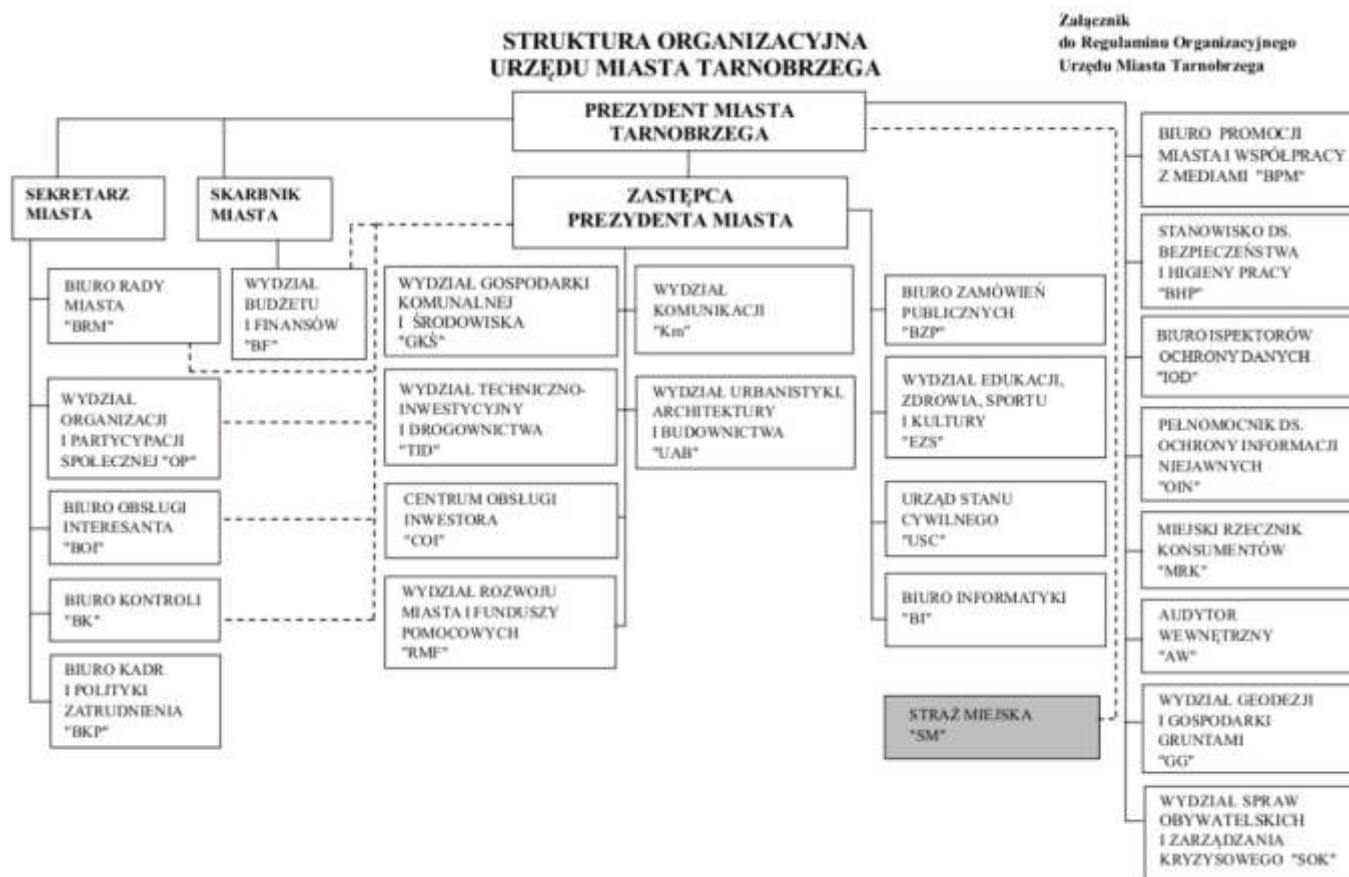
Załącznik
do Regulaminu Organizacyjnego
Urzędu Miasta Tarnobrzega

STRUKTURA ORGANIZACYJNA
URZĘDU MIASTA TARNOBRZEGA

PREZYDENT MIASTA TARNOBRZEGA

SEKRETARZ MIASTA

SKARBNIK MIASTA

ZASTĘPCA PREZYDENTA MIASTA

BIURO RADY MIASTA "BRM"

WYDZIAŁ BUDŻETU I FINANSÓW "BF"

WYDZIAŁ ORGANIZACJI I PARTYCYPACJI SPOŁECZNEJ "OP"

BIURO OBSŁUGI INTERESANTA "BOI"

BIURO KONTROLI "BK"

BIURO KADR I POLITYKI ZATRUDNIENIA "BKP"

WYDZIAŁ GOSPODARKI KOMUNALNEJ I ŚRODOWISKA "GKŚ"

WYDZIAŁ TECHNICZNO-INWESTYCYJNY I DROGOWNICTWA "TID"

CENTRUM OBSŁUGI INWESTORA "COI"

WYDZIAŁ ROZWOJU MIASTA I FUNDUSZY POMOCOWYCH "RMF"

WYDZIAŁ KOMUNIKACJI "Km"

WYDZIAŁ URBANISTYKI, ARCHITEKTURY I BUDOWNICTWA "UAB"

BIURO ZAMÓWIEŃ PUBLICZNYCH "BZP"

WYDZIAŁ EDUKACJI, ZDROWIA, SPORTU I KULTURY "EZS"

URZĄD STANU CYWILNEGO "USC"

BIURO INFORMATYKI "BI"

STRAŻ MIEJSKA "SM"

BIURO PROMOCJI MIASTA I WSPÓŁPRACY Z MEDIAMI "BPM"

STANOWISKO DS. BEZPIECZEŃSTWA I HIGIENY PRACY "BHP"

BIURO ISPEKTORÓW OCHRONY DANYCH "IOD"

PEŁNOMOCNIK DS. OCHRONY INFORMACJI NIEJAWNYCH "OIN"

MIEJSKI RZECZNIK KONSUMENTÓW "MRK"

AUDYTOR WEWNĘTRZNY "AW"

WYDZIAŁ GEODEZJI I GOSPODARKI GRUNTAMI "GG"

WYDZIAŁ SPRAW OBYWATELSKICH I ZARZĄDZANIA KRYZYSOWEGO "SOK"